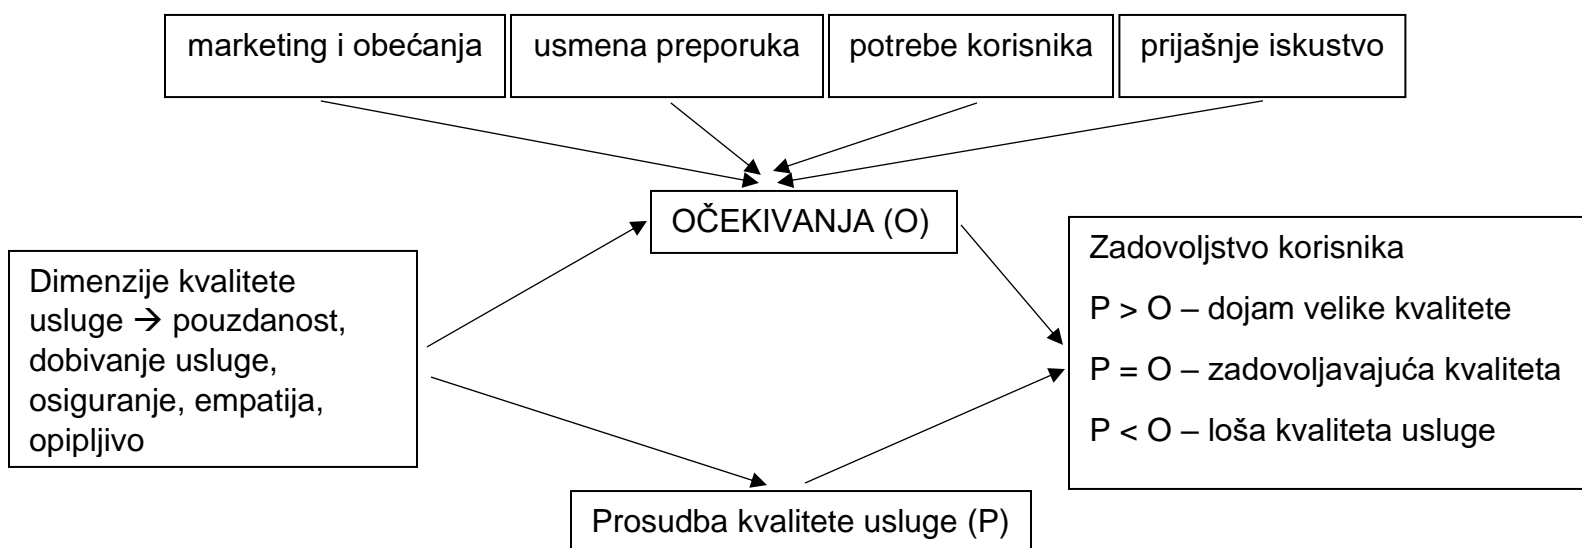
marketing i obećanja

usmena preporuka

potrebe korisnika

prijašnje iskustvo

OČEKIVANJA (O)

Dimenzije kvalitete usluge $\rightarrow$ pouzdanost, dobivanje usluge, osiguranje, empatija, opipljivo

Zadovoljstvo korisnika

P > O – dojam velike kvalitete

P = O – zadovoljavajuća kvaliteta

P < O – loša kvaliteta usluge

Prosudba kvalitete usluge (P)